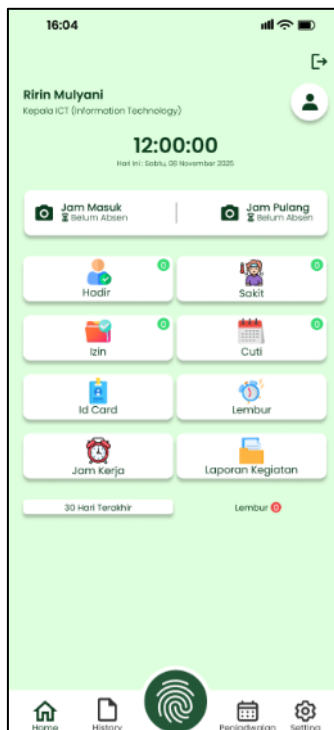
16:04

Ririn Mulyani
Kepala ICT (Information Technology)

12:00:00
Hari ini: Sabtu, 08 November 2025

Jam Masuk
Belum Absen

Jam Pulang
Belum Absen

0
Hadir

0
Sakit

0
Izin

0
Cuti

Id Card

Lembur

Jam Kerja

Laporan Kegiatan

30 Hari Terakhir

Lembur 0

Home
History
Penjadwalan
Setting